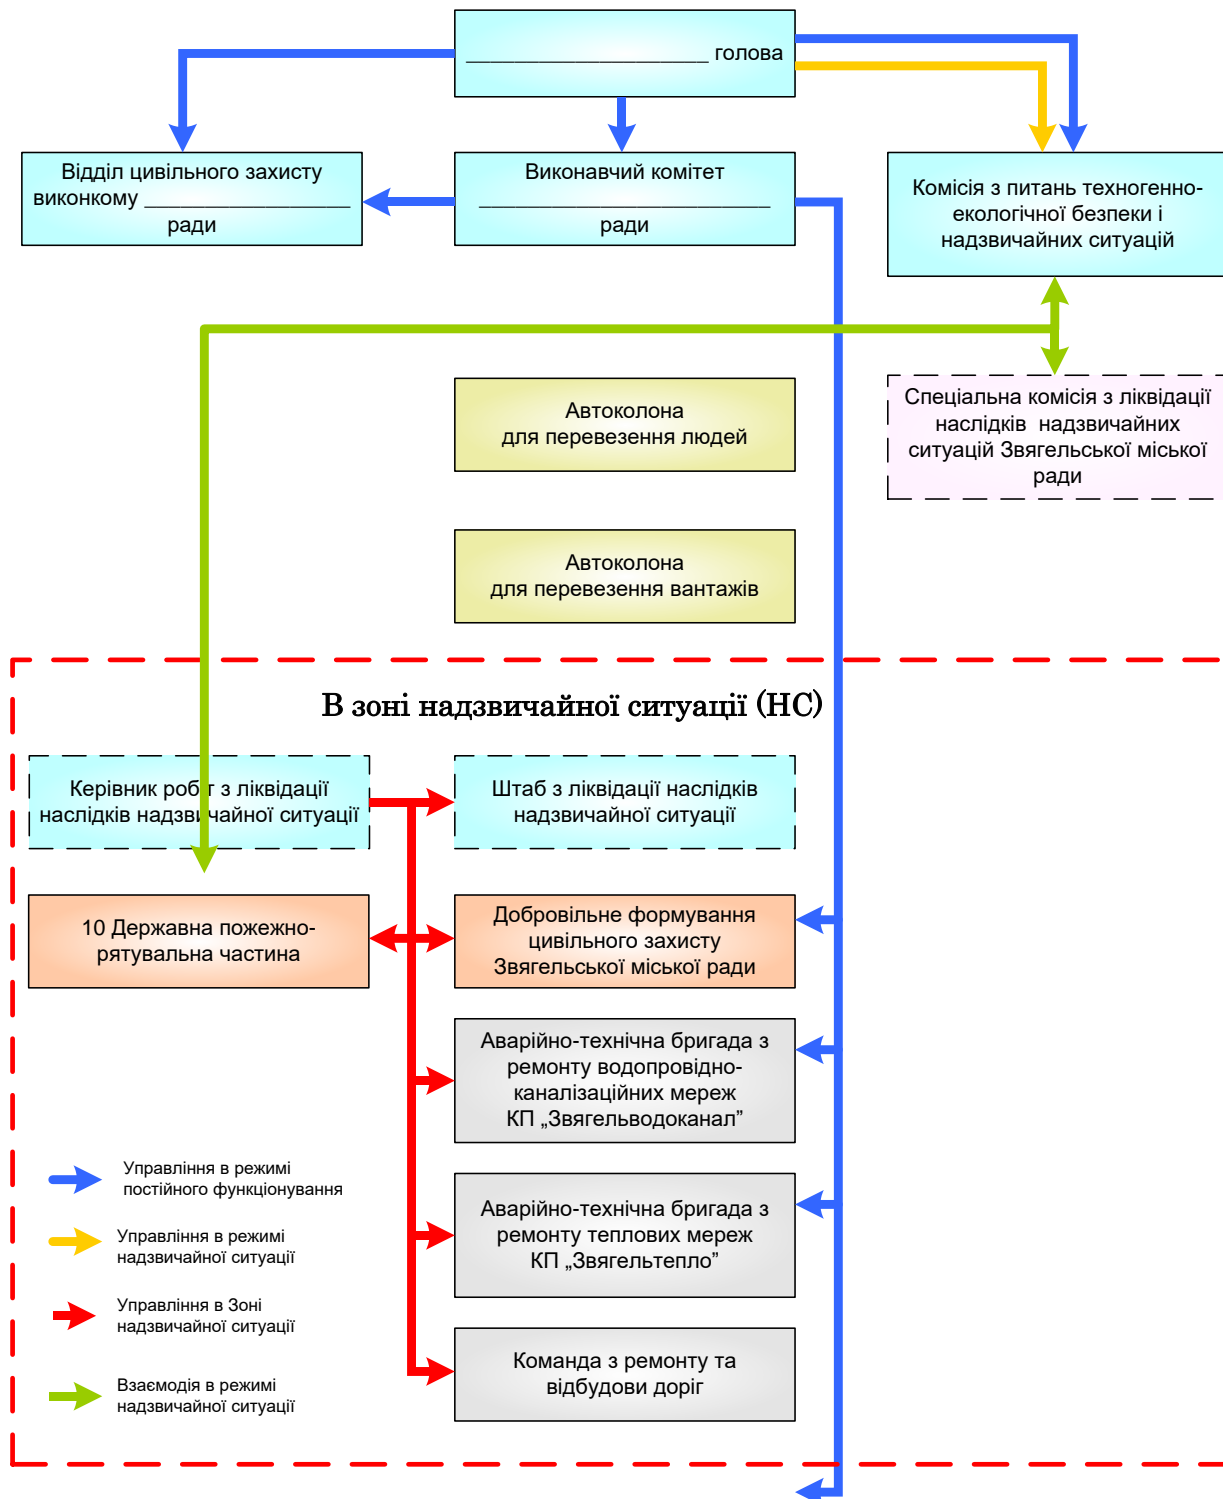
_________________ голова

Відділ цивільного захисту виконкому _________________ ради

Виконавчий комітет _________________ ради

Комісія з питань техногенно-екологічної безпеки і надзвичайних ситуацій

Спеціальна комісія з ліквідації наслідків надзвичайних ситуацій Звягельської міської ради

Автоколона для перевезення людей

Автоколона для перевезення вантажів

В зоні надзвичайної ситуації (НС)

Керівник робіт з ліквідації наслідків надзвичайної ситуації

Штаб з ліквідації наслідків надзвичайної ситуації

10 Державна пожежно-рятувальна частина

Добровільне формування цивільного захисту Звягельської міської ради

Аварійно-технічна бригада з ремонту водопровідно-каналізаційних мереж КП „Звягельводоканал”

Аварійно-технічна бригада з ремонту теплових мереж КП „Звягельтепло”

Команда з ремонту та відбудови доріг

Управління в режимі постійного функціонування

Управління в режимі надзвичайної ситуації

Управління в Зоні надзвичайної ситуації

Взаємодія в режимі надзвичайної ситуації